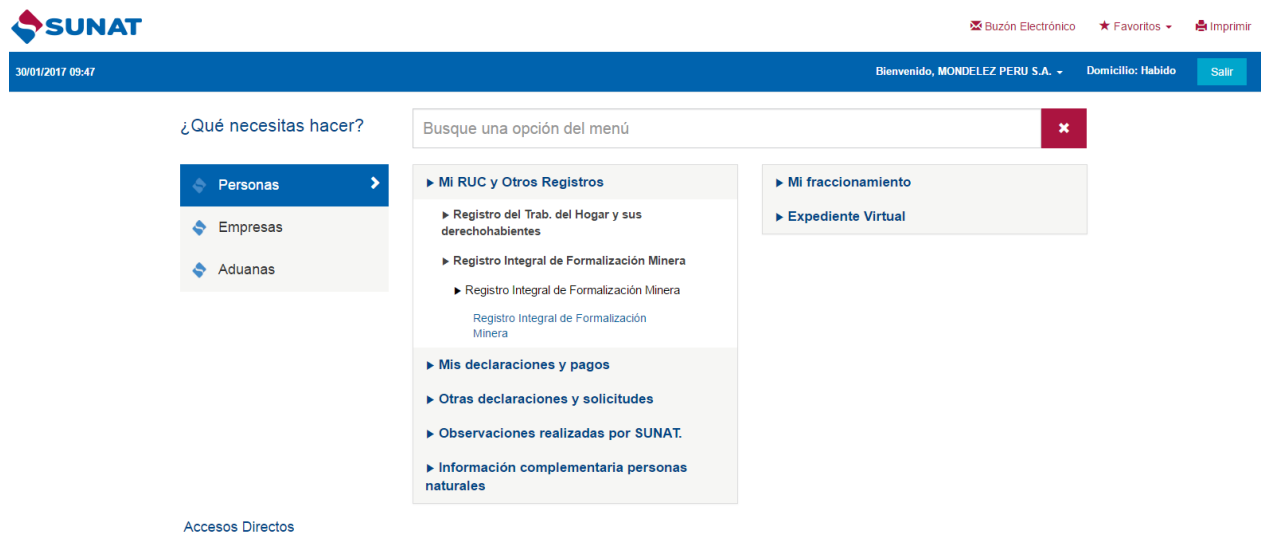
SUNAT

Buzón Electrónico ★ Favoritos Imprimir

30/01/2017 09:47

Bienvenido, MONDELEZ PERU S.A. Domicilio: Habido Salir

¿Qué necesitas hacer?

Busque una opción del menú

Personas

Empresas

Aduanas

▶ Mi RUC y Otros Registros

▶ Registro del Trab. del Hogar y sus derechohabientes

▶ Registro Integral de Formalización Minera

▶ Registro Integral de Formalización Minera

Registro Integral de Formalización Minera

▶ Mis declaraciones y pagos

▶ Otras declaraciones y solicitudes

▶ Observaciones realizadas por SUNAT.

▶ Información complementaria personas naturales

▶ Mi fraccionamiento

▶ Expediente Virtual

Accesos Directos